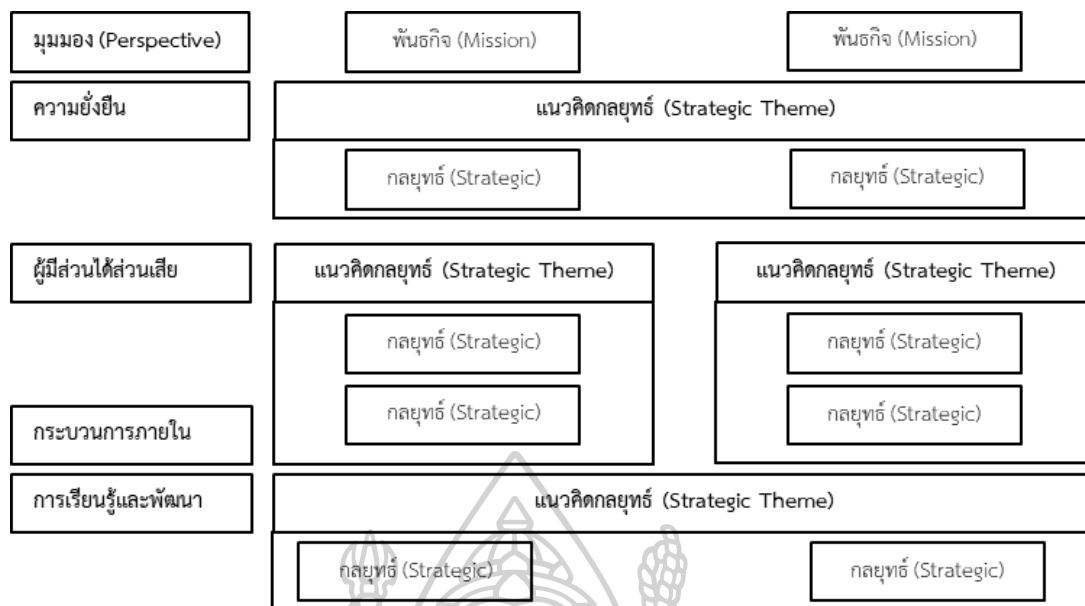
มุมมอง (Perspective)

พันธกิจ (Mission)

พันธกิจ (Mission)

ความยั่งยืน

แนวคิดกลยุทธ์ (Strategic Theme)

กลยุทธ์ (Strategic)

กลยุทธ์ (Strategic)

ผู้มีส่วนได้ส่วนเสีย

แนวคิดกลยุทธ์ (Strategic Theme)

แนวคิดกลยุทธ์ (Strategic Theme)

กลยุทธ์ (Strategic)

กลยุทธ์ (Strategic)

กลยุทธ์ (Strategic)

กลยุทธ์ (Strategic)

กระบวนการภายใน

การเรียนรู้และพัฒนา

แนวคิดกลยุทธ์ (Strategic Theme)

กลยุทธ์ (Strategic)

กลยุทธ์ (Strategic)